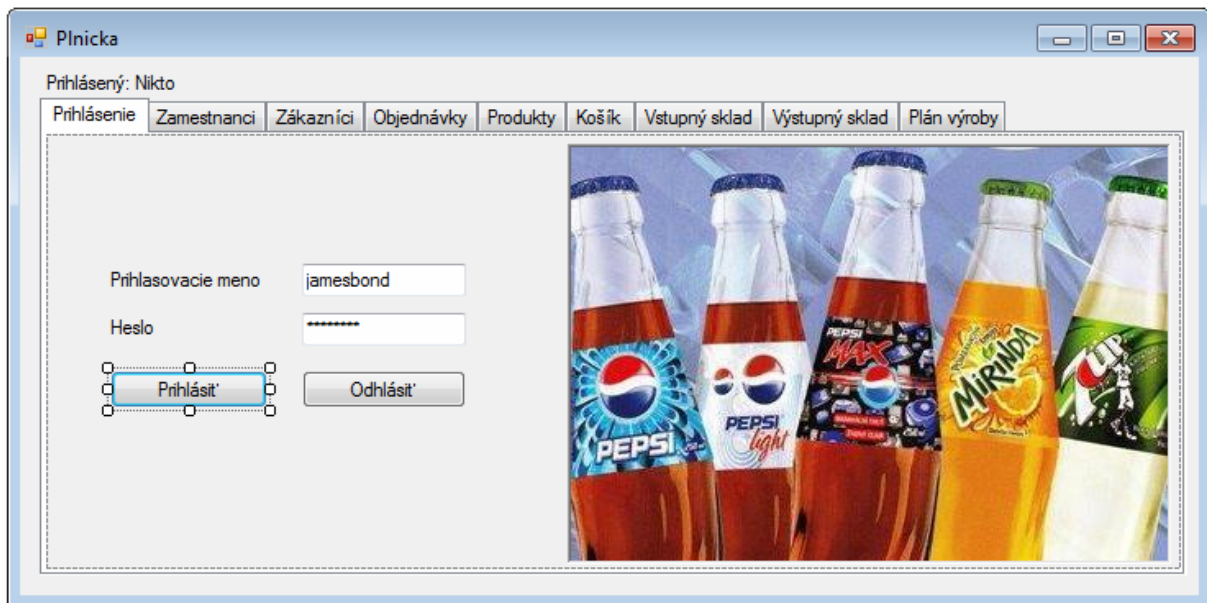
Plnicka

Prihlásený: Nikto

Prihlásenie | Zamestnanci | Zákazníci | Objednávky | Produkty | Košík | Vstupný sklad | Výstupný sklad | Plán výroby

Prihlasovacie meno jamesbond

Heslo ●●●●●●●●●

Prihlásiť Odhlásiť

PEPSI PEPSI light PEPSI MAX MIRINDA 7UP